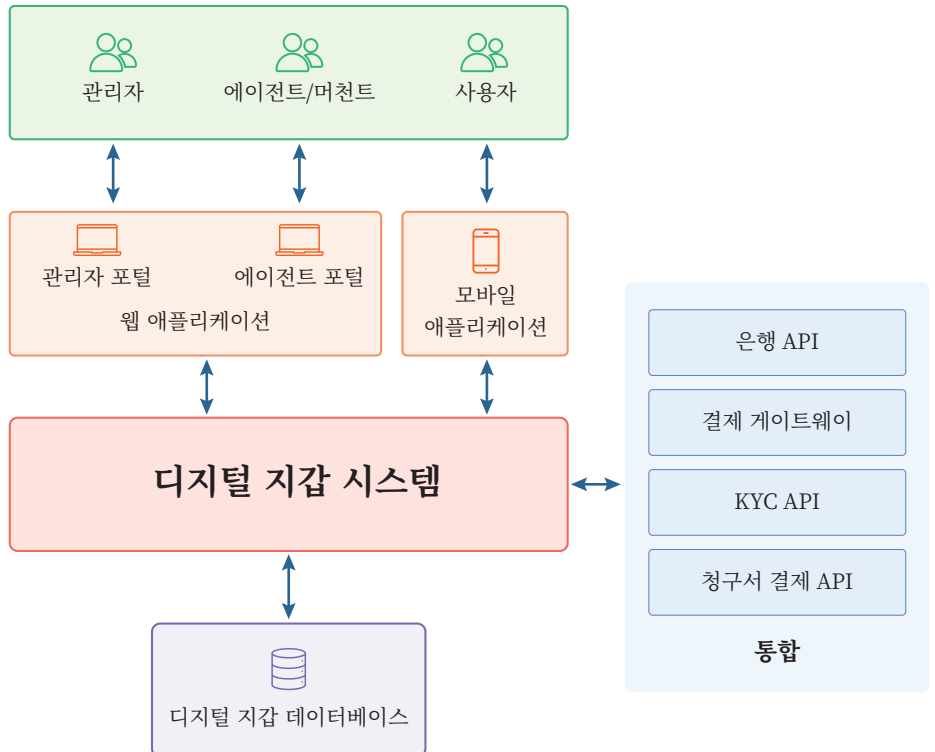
관리자

에이전트/머천트

사용자

관리자 포털

에이전트 포털

웹 애플리케이션

모바일 애플리케이션

디지털 지갑 시스템

디지털 지갑 데이터베이스

은행 API

결제 게이트웨이

KYC API

청구서 결제 API

통합